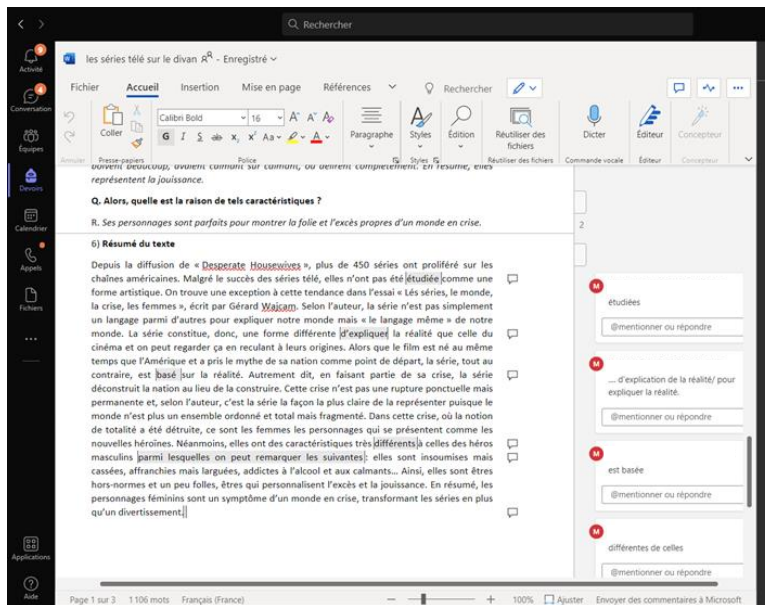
Rechercher

Activité
Conversation
Équipes
Devoirs
Calendrier
Appels
Fichiers
...
Applications
Aide

les séries télé sur le divan - Enregistré

Fichier Accueil Insertion Mise en page Références Rechercher

Coller Calibri Bold 16 G I S Paragraphe Styles Édition Réutiliser des fichiers Dicter Éditeur Concepteur
Annuler Presse-papiers Police Styles Réutiliser des fichiers Commande vocale Éditeur Concepteur

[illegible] représentent la jouissance.

Q. Alors, quelle est la raison de tels caractéristiques ?

R. Ses personnages sont parfaits pour montrer la folie et l'excès propres d'un monde en crise.

6) Résumé du texte

Depuis la diffusion de « Desperate Housewives », plus de 450 séries ont proliféré sur les chaînes américaines. Malgré le succès des séries télé, elles n'ont pas été étudiée comme une forme artistique. On trouve une exception à cette tendance dans l'essai « Lés séries, le monde, la crise, les femmes », écrit par Gérard Wajcam. Selon l'auteur, la série n'est pas simplement un langage parmi d'autres pour expliquer notre monde mais « le langage même » de notre monde. La série constitue, donc, une forme différente d'expliquer la réalité que celle du cinéma et on peut regarder ça en reculant à leurs origines. Alors que le film est né au même temps que l'Amérique et a pris le mythe de sa nation comme point de départ, la série, tout au contraire, est basé sur la réalité. Autrement dit, en faisant partie de sa crise, la série déconstruit la nation au lieu de la construire. Cette crise n'est pas une rupture ponctuelle mais permanente et, selon l'auteur, c'est la série la façon la plus claire de la représenter puisque le monde n'est plus un ensemble ordonné et total mais fragmenté. Dans cette crise, où la notion de totalité a été détruite, ce sont les femmes les personnages qui se présentent comme les nouvelles héroïnes. Néanmoins, elles ont des caractéristiques très différents à celles des héros masculins parmi lesquelles on peut remarquer les suivantes: elles sont insoumises mais cassées, affranchies mais larguées, addictes à l'alcool et aux calmants... Ainsi, elles sont êtres hors-normes et un peu folles, êtres qui personnalisent l'excès et la jouissance. En résumé, les personnages féminins sont un symptôme d'un monde en crise, transformant les séries en plus qu'un divertissement.

2

M étudiées
@mentionner ou répondre

M ... d'explication de la réalité/ pour expliquer la réalité.
@mentionner ou répondre

M est basée
@mentionner ou répondre

M différentes de celles
@mentionner ou répondre

Page 1 sur 3 1106 mots Français (France) 100% Ajuster Envoyer des commentaires à Microsoft